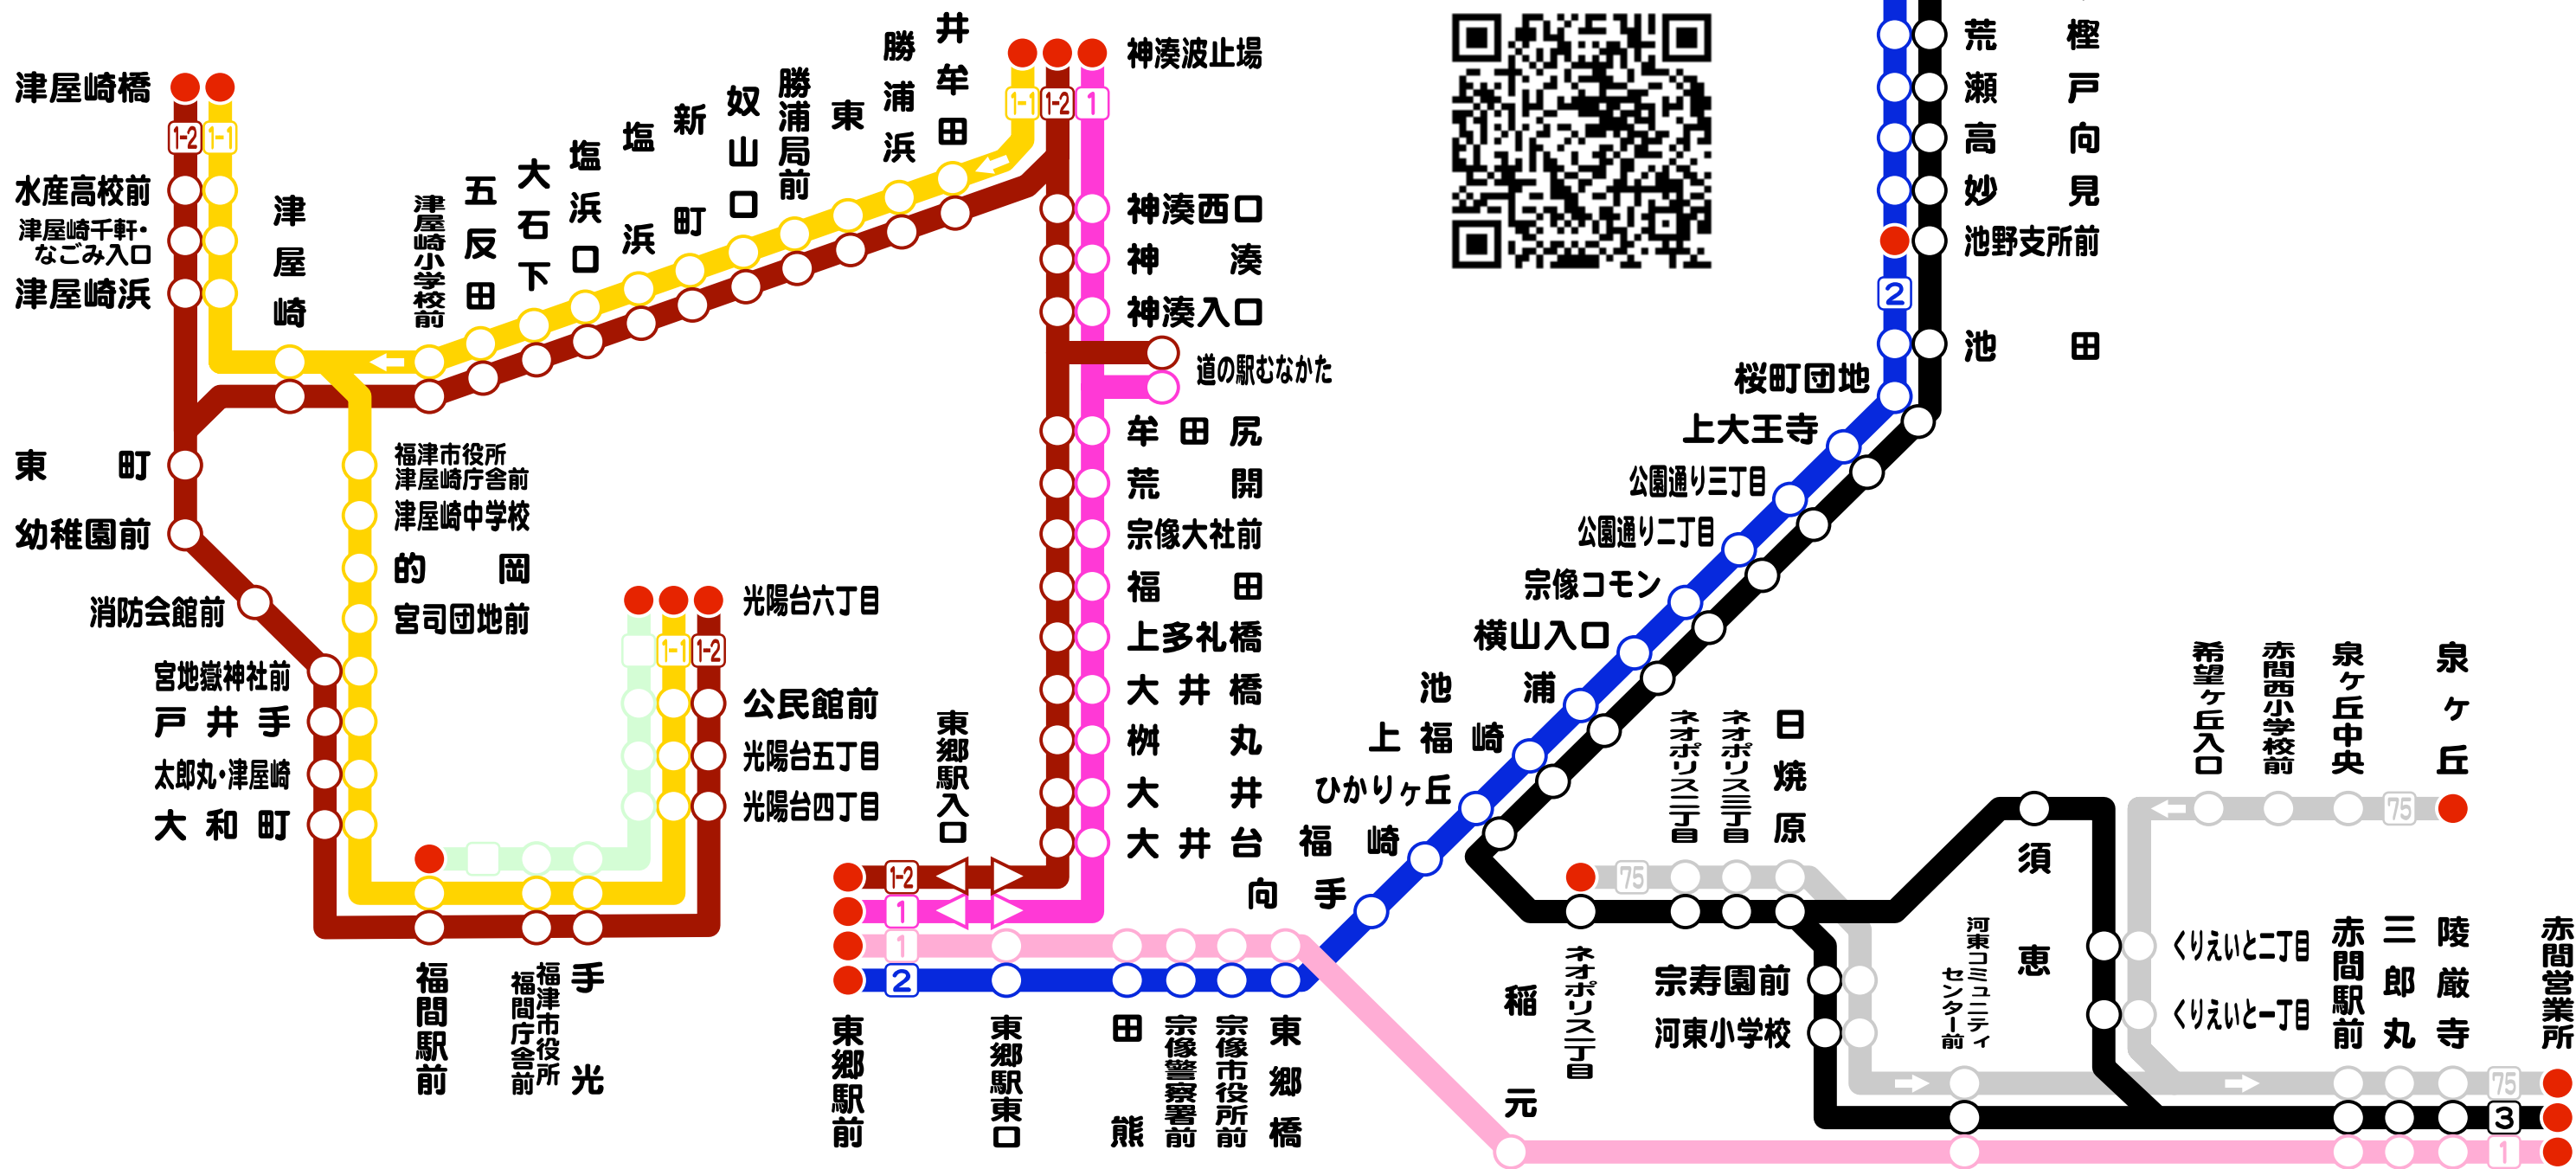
津屋崎橋
1-2 1-1
水産高校前
津屋崎千軒・なごみ入口
津屋崎浜
津屋崎
東町
幼稚園前
消防会館前
宮地嶽神社前
戸井手
太郎丸・津屋崎
大和町
福津市役所津屋崎庁舎前
津屋崎中学校
的岡
宮司団地前
津屋崎小学校前
五反田
大石下
塩浜口
塩浜
新町
奴山口
勝浦局前
東
勝浦浜
井牟田
1-1 1-2 1
神湊波止場
神湊西口
神湊
神湊入口
道の駅むなかた
牟田尻
荒開
宗像大社前
福田
上多礼橋
大井橋
桝丸
大井
大井台
光陽台六丁目
1-1 1-2
公民館前
光陽台五丁目
光陽台四丁目
福間駅前
福津市役所福間庁舎前
手光
東郷駅入口
1-2
1
1
2
東郷駅前
東郷駅東口
田熊
宗像警察署前
宗像市役所前
東郷橋
荒瀬
高妙
池野支所前
2
池田
樫戸
向見
池田
桜町団地
上大王寺
公園通り三丁目
公園通り二丁目
宗像コモン
横山入口
池浦
上福崎
ひかりヶ丘
福崎
向手
稲元
ネオポリス一丁目
75
ネオポリス二丁目
ネオポリス三丁目
日焼原
宗寿園前
河東小学校
須恵
河東コミュニティセンター前
希望ヶ丘入口
赤間西小学校前
泉ヶ丘中央
泉ヶ丘
75
くりえいと二丁目
くりえいと一丁目
赤間駅前
三郎丸
陵厳寺
赤間営業所
75
3
1